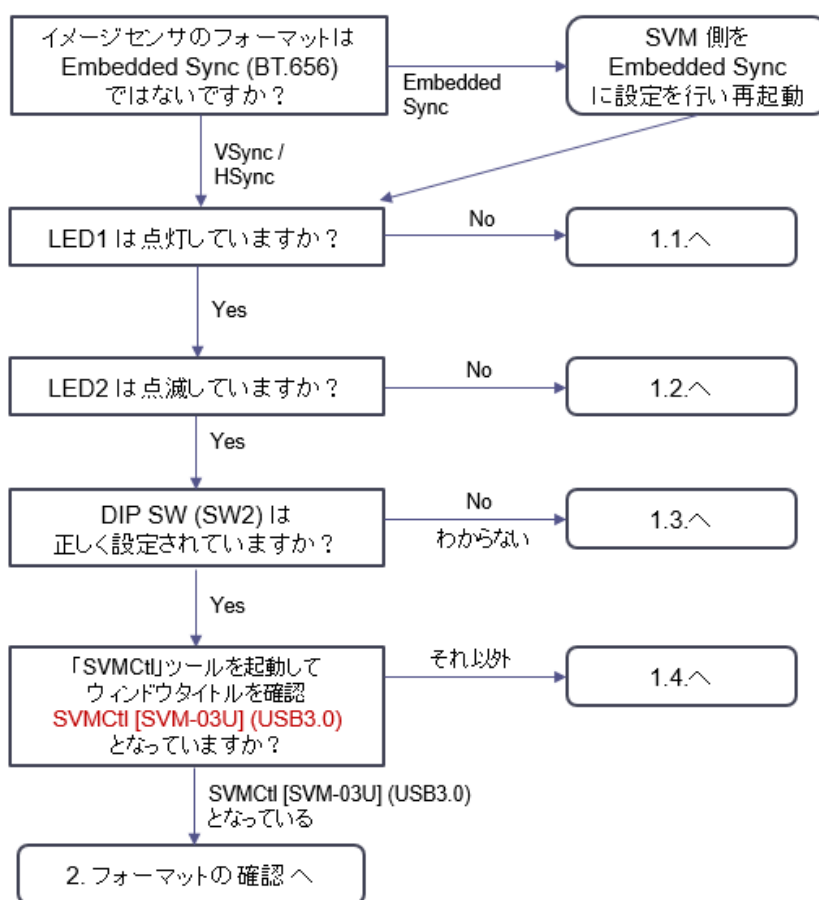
イメージセンサのフォーマットは Embedded Sync (BT.656) ではないですか？

Embedded Sync

SVM 側を Embedded Sync に設定を行い再起動

VSync / HSync

LED1 は点灯していますか？

No

1.1.へ

Yes

LED2 は点滅していますか？

No

1.2.へ

Yes

DIP SW (SW2) は 正しく設定されていますか？

No

わからない

1.3.へ

Yes

「SVMCtl」ツールを起動して ウィンドウタイトルを確認 SVMCtl [SVM-03U] (USB3.0) となっていますか？

それ以外

1.4.へ

SVMCtl [SVM-03U] (USB3.0) となっている

2. フォーマットの 確認 へ